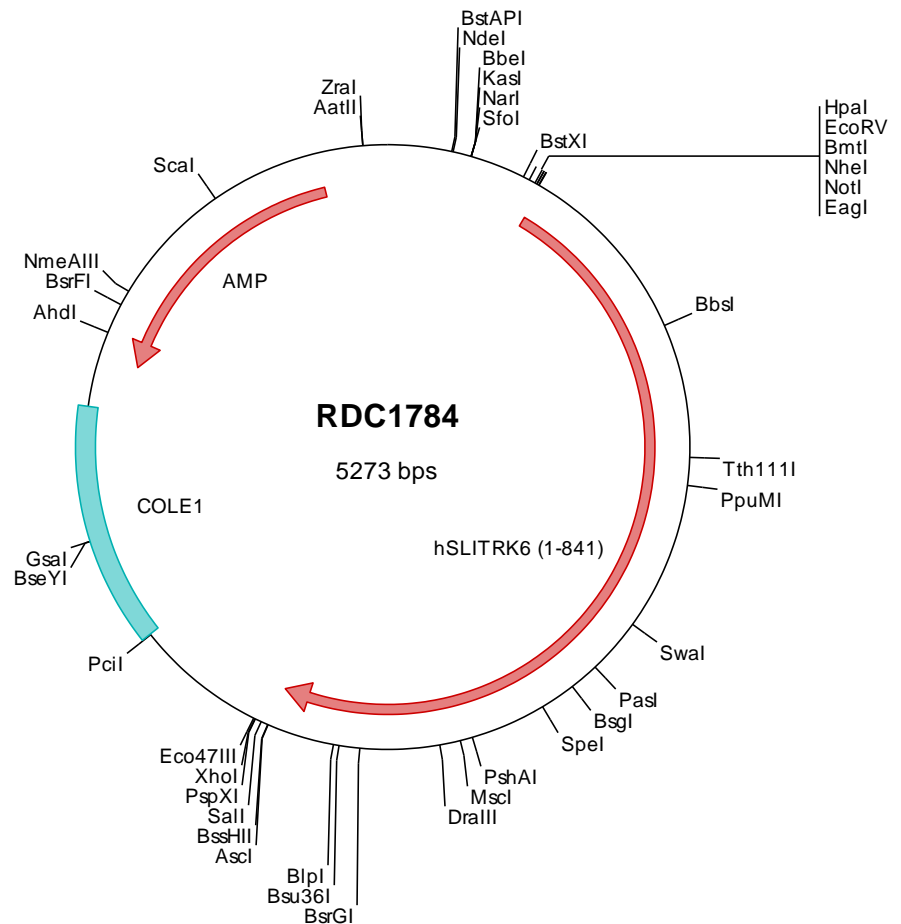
BstAPI
NdeI
BbeI
KasI
NarI
SfoI
ZraI
AatII
BstXI
HpaI
EcoRV
BmtI
NheI
NotI
EagI
ScaI
NmeAIII
BsrFI
AMP
AhdI
BbsI
RDC1784
5273 bps
Tth111I
PpuMI
COLE1
hSLITRK6 (1-841)
GsaI
BseYI
PciI
SwaI
PasI
BsgI
SpeI
PshAI
MscI
DraIII
Eco47III
XhoI
PspXI
SalI
BssHII
AscI
BlpI
Bsu36I
BsrGI